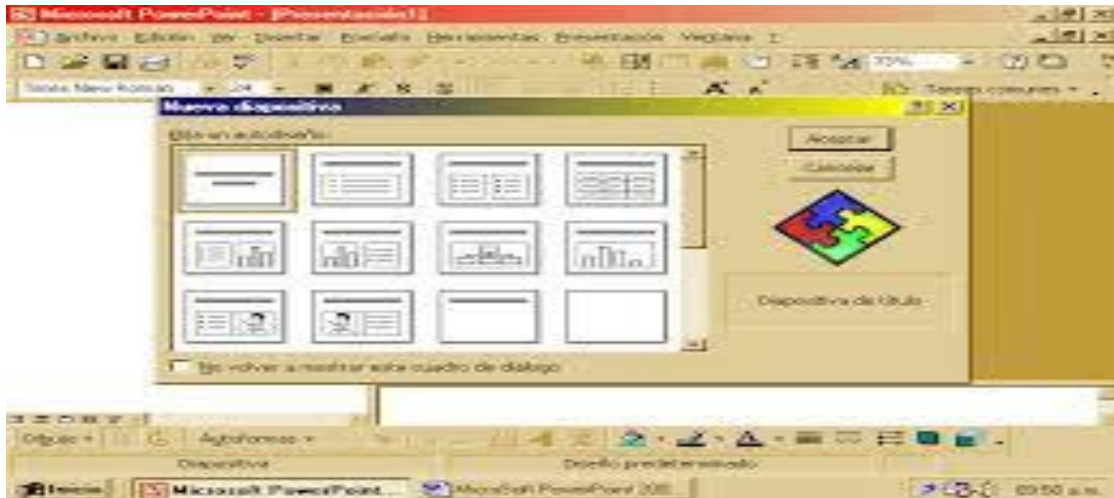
Microsoft PowerPoint - [Presentación1]

Archivo Edición Ver Insertar Formato Herramientas Presentación Ventana ?

35%

Times New Roman 24

Tareas comunes

Nueva diapositiva

Elija un autodiseño:

Aceptar

Cancelar

Diapositiva de título

No volver a mostrar este cuadro de diálogo

Dibujo Autoformas

Diapositiva

Diseño predeterminado

Inicio Microsoft PowerPoint... Microsoft PowerPoint 2000

09:50 a.m.